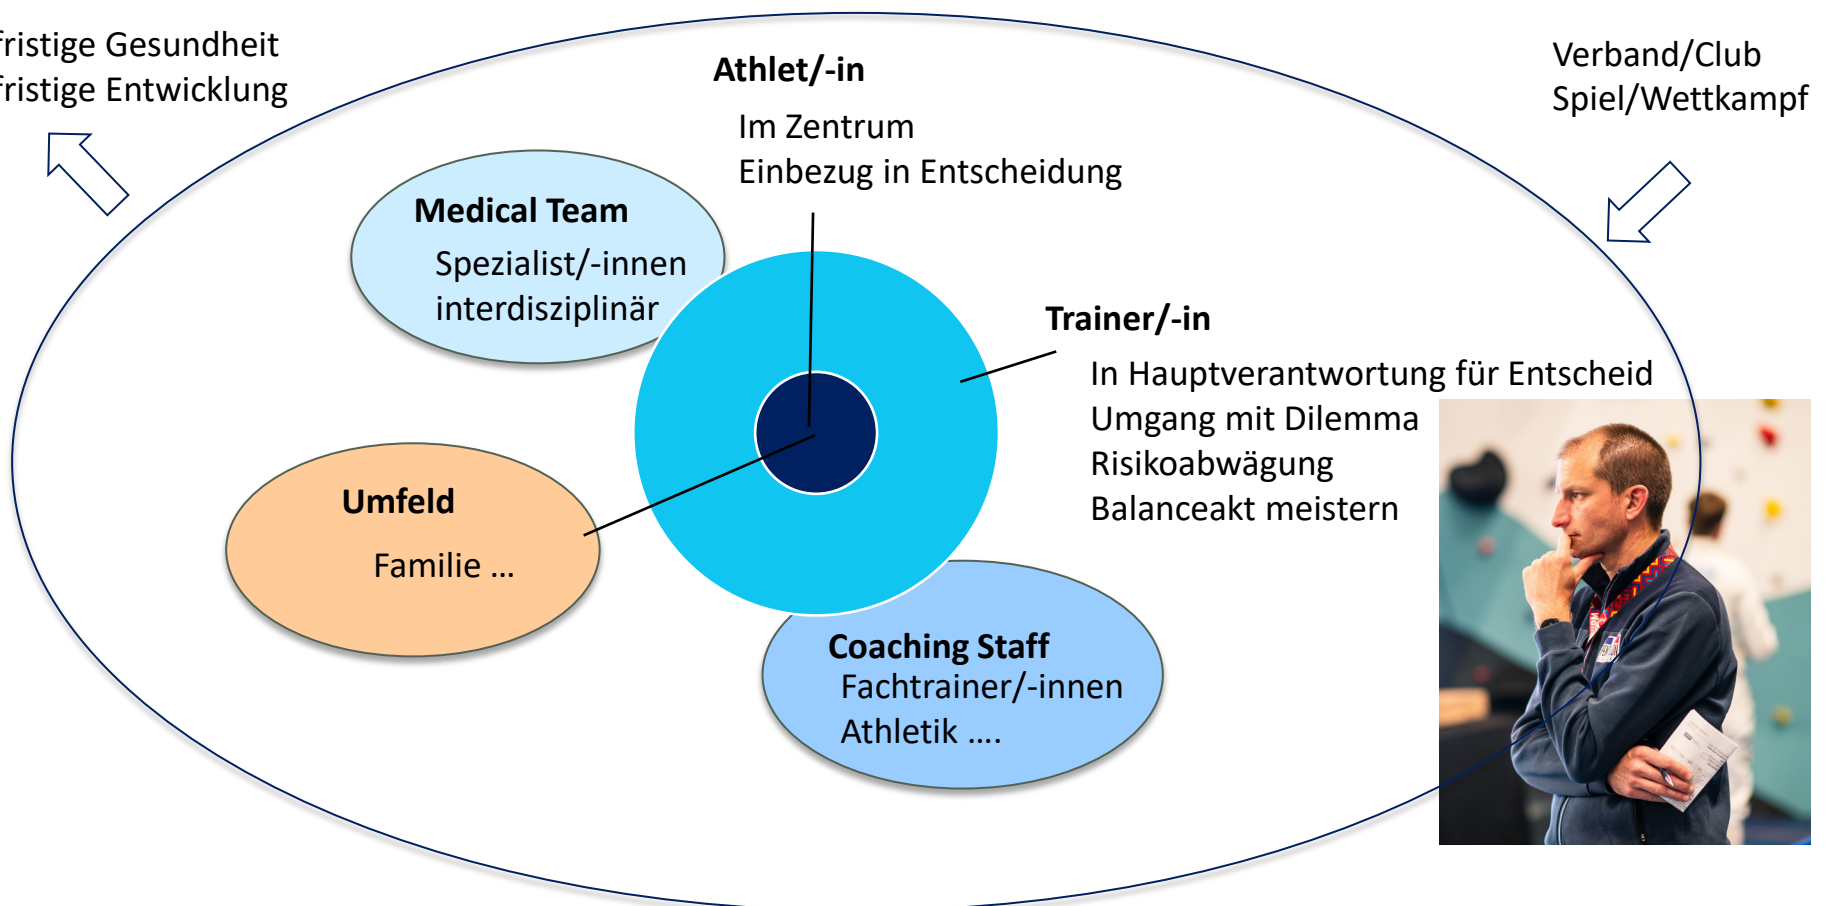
fristige Gesundheit
fristige Entwicklung

Athlet/-in

Im Zentrum
Einbezug in Entscheidung

Verband/Club
Spiel/Wettkampf

Medical Team

Spezialist/-innen
interdisziplinär

Trainer/-in

In Hauptverantwortung für Entscheid
Umgang mit Dilemma
Risikoabwägung
Balanceakt meistern

Umfeld

Familie ...

Coaching Staff
Fachtrainer/-innen
Athletik ....